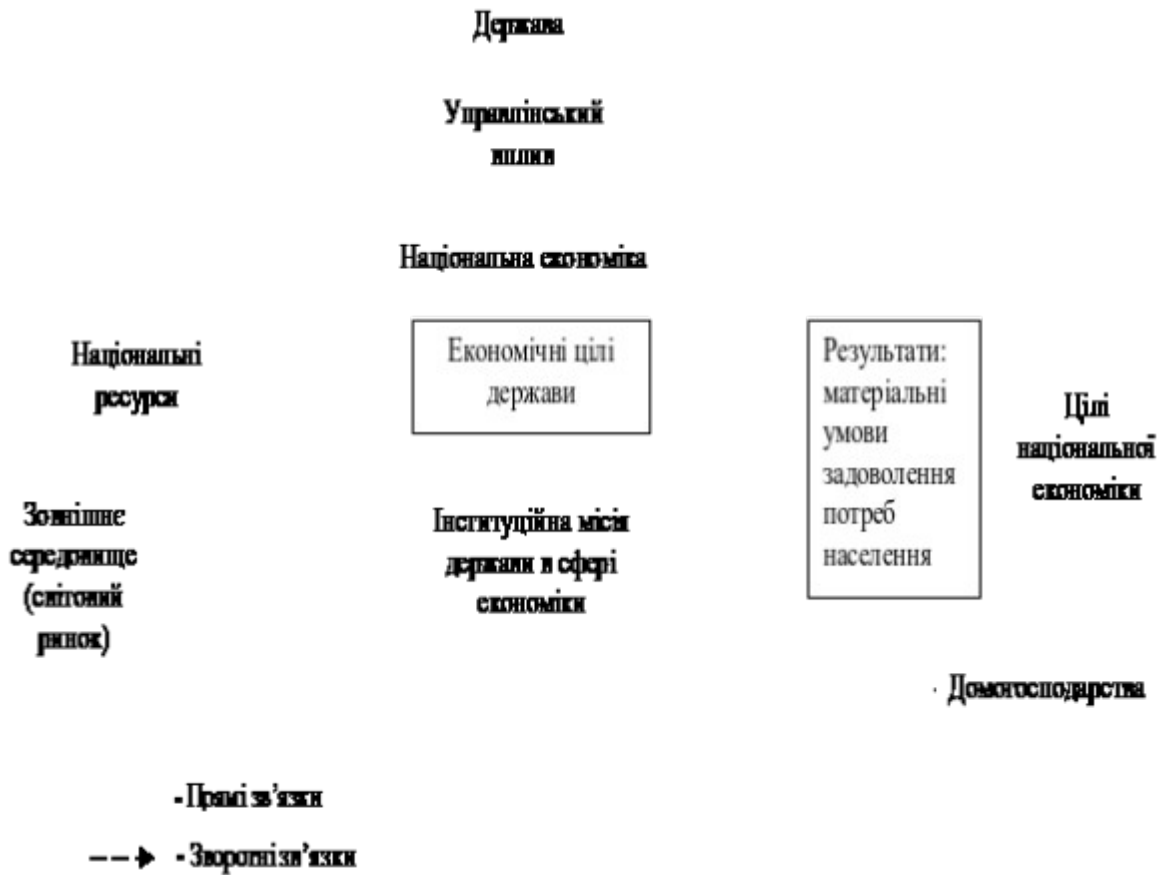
Держава

Управлінський вплив

Національна економіка

Національні ресурси

Економічні цілі держави

Результати: матеріальні умови задоволення потреб населення

Цілі національної економіки

Зовнішнє середовище (світовий ринок)

Інституційна місія держави в сфері економіки

Домогосподарства

- Прямі зв'язки

- Зворотні зв'язки